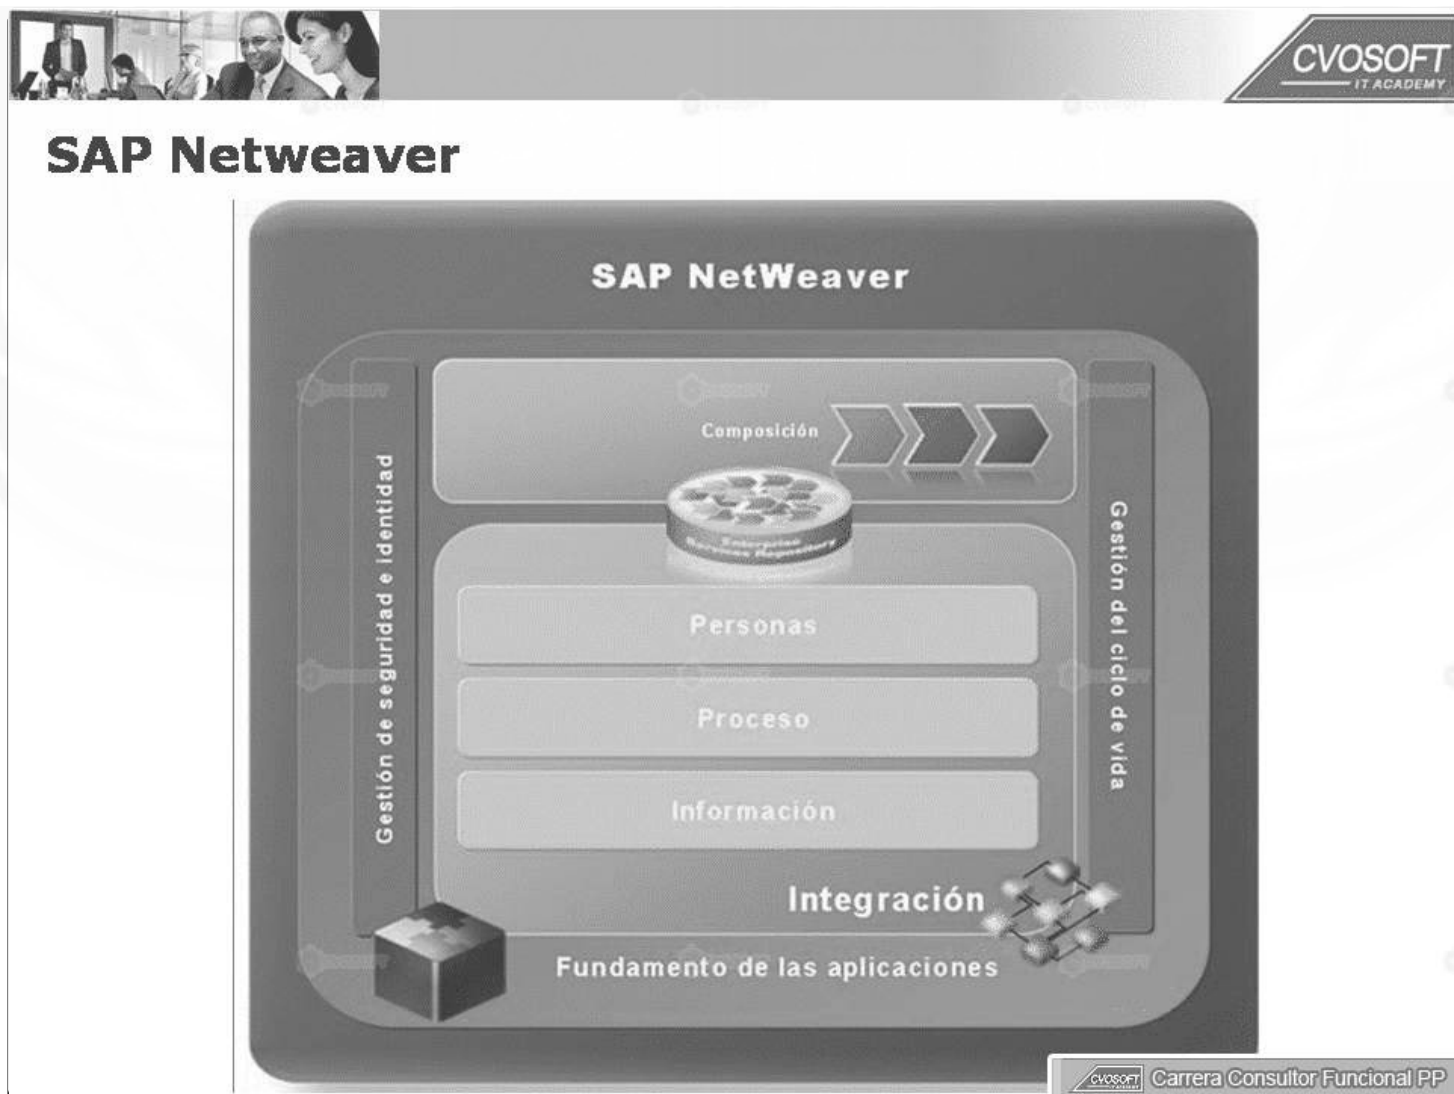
CVOSOFT
IT ACADEMY

SAP Netweaver

SAP NetWeaver

Composición

Enterprise Services Repository

Gestión de seguridad e identidad

Gestión del ciclo de vida

Personas

Proceso

Información

Integración

Fundamento de las aplicaciones

CVOSOFT Carrera Consultor Funcional PP